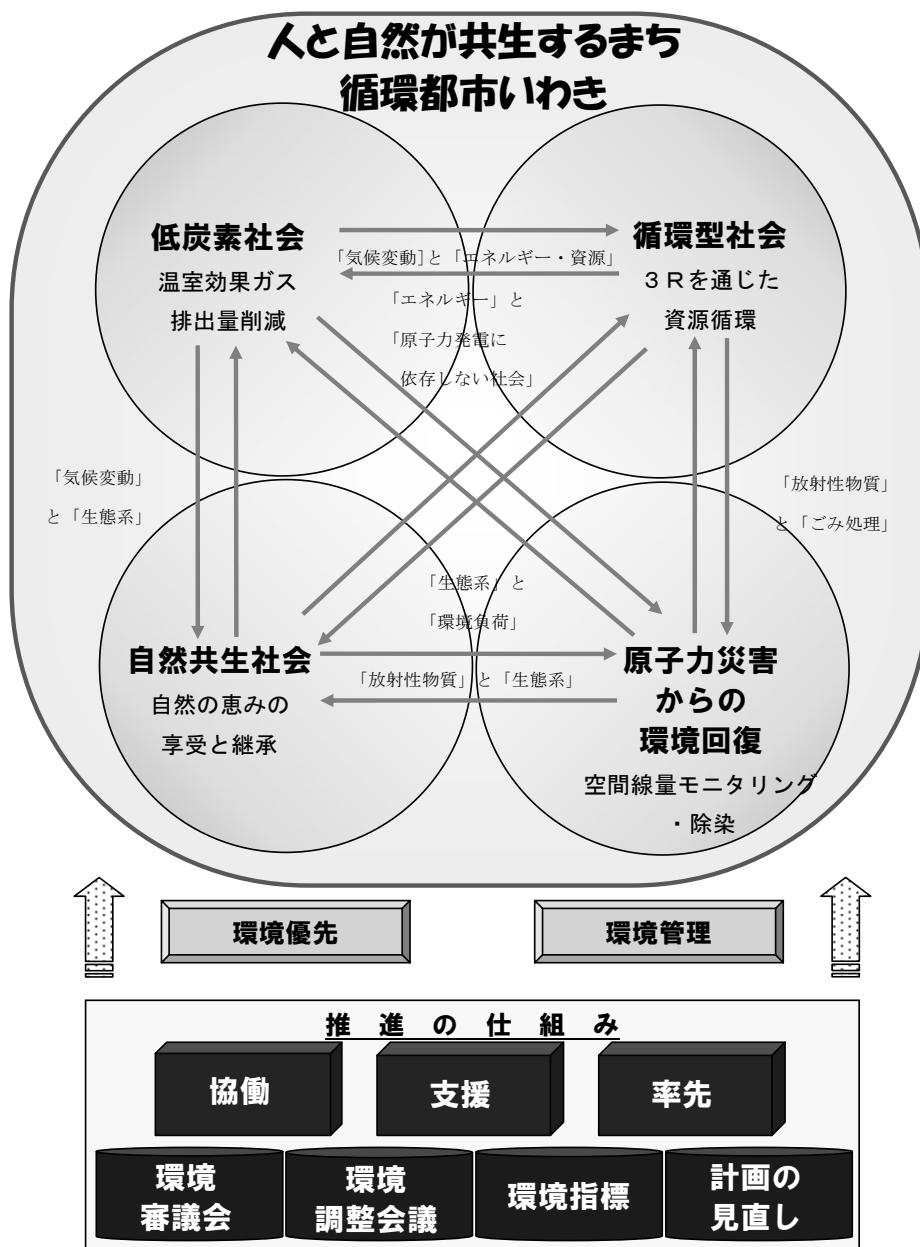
人と自然が共生するまち
循環都市いわき

低炭素社会
温室効果ガス
排出量削減

循環型社会
３Ｒを通じた
資源循環

「気候変動」と「エネルギー・資源」

「エネルギー」と
「原子力発電に
依存しない社会」

「気候変動」
と「生態系」

「放射性物質」
と「ごみ処理」

「生態系」と
「環境負荷」

自然共生社会
自然の恵みの
享受と継承

「放射性物質」と「生態系」

原子力災害
からの
環境回復
空間線量モニタリング
・除染

環境優先

環境管理

推進の仕組み

協働

支援

率先

環境
審議会

環境
調整会議

環境指標

計画の
見直し